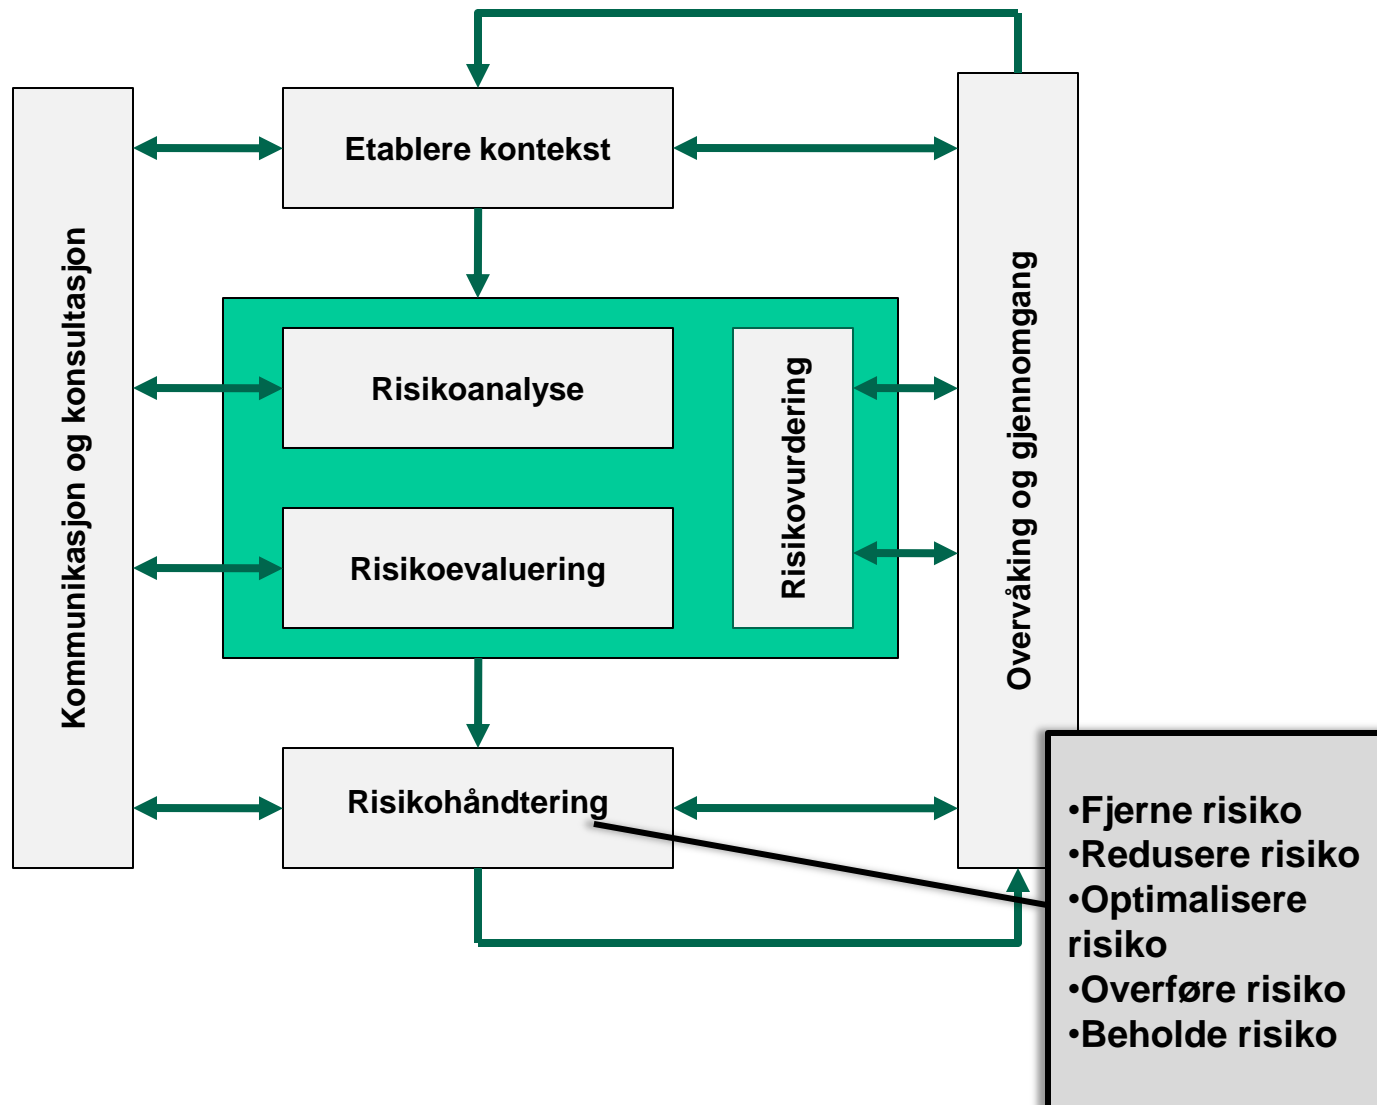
Kommunikasjon og konsultasjon

Etablere kontekst

Risikoanalyse

Risikoevaluering

Risikovurdering

Risikohåndtering

Overvåking og gjennomgang

•Fjerne risiko
•Redusere risiko
•Optimalisere risiko
•Overføre risiko
•Beholde risiko